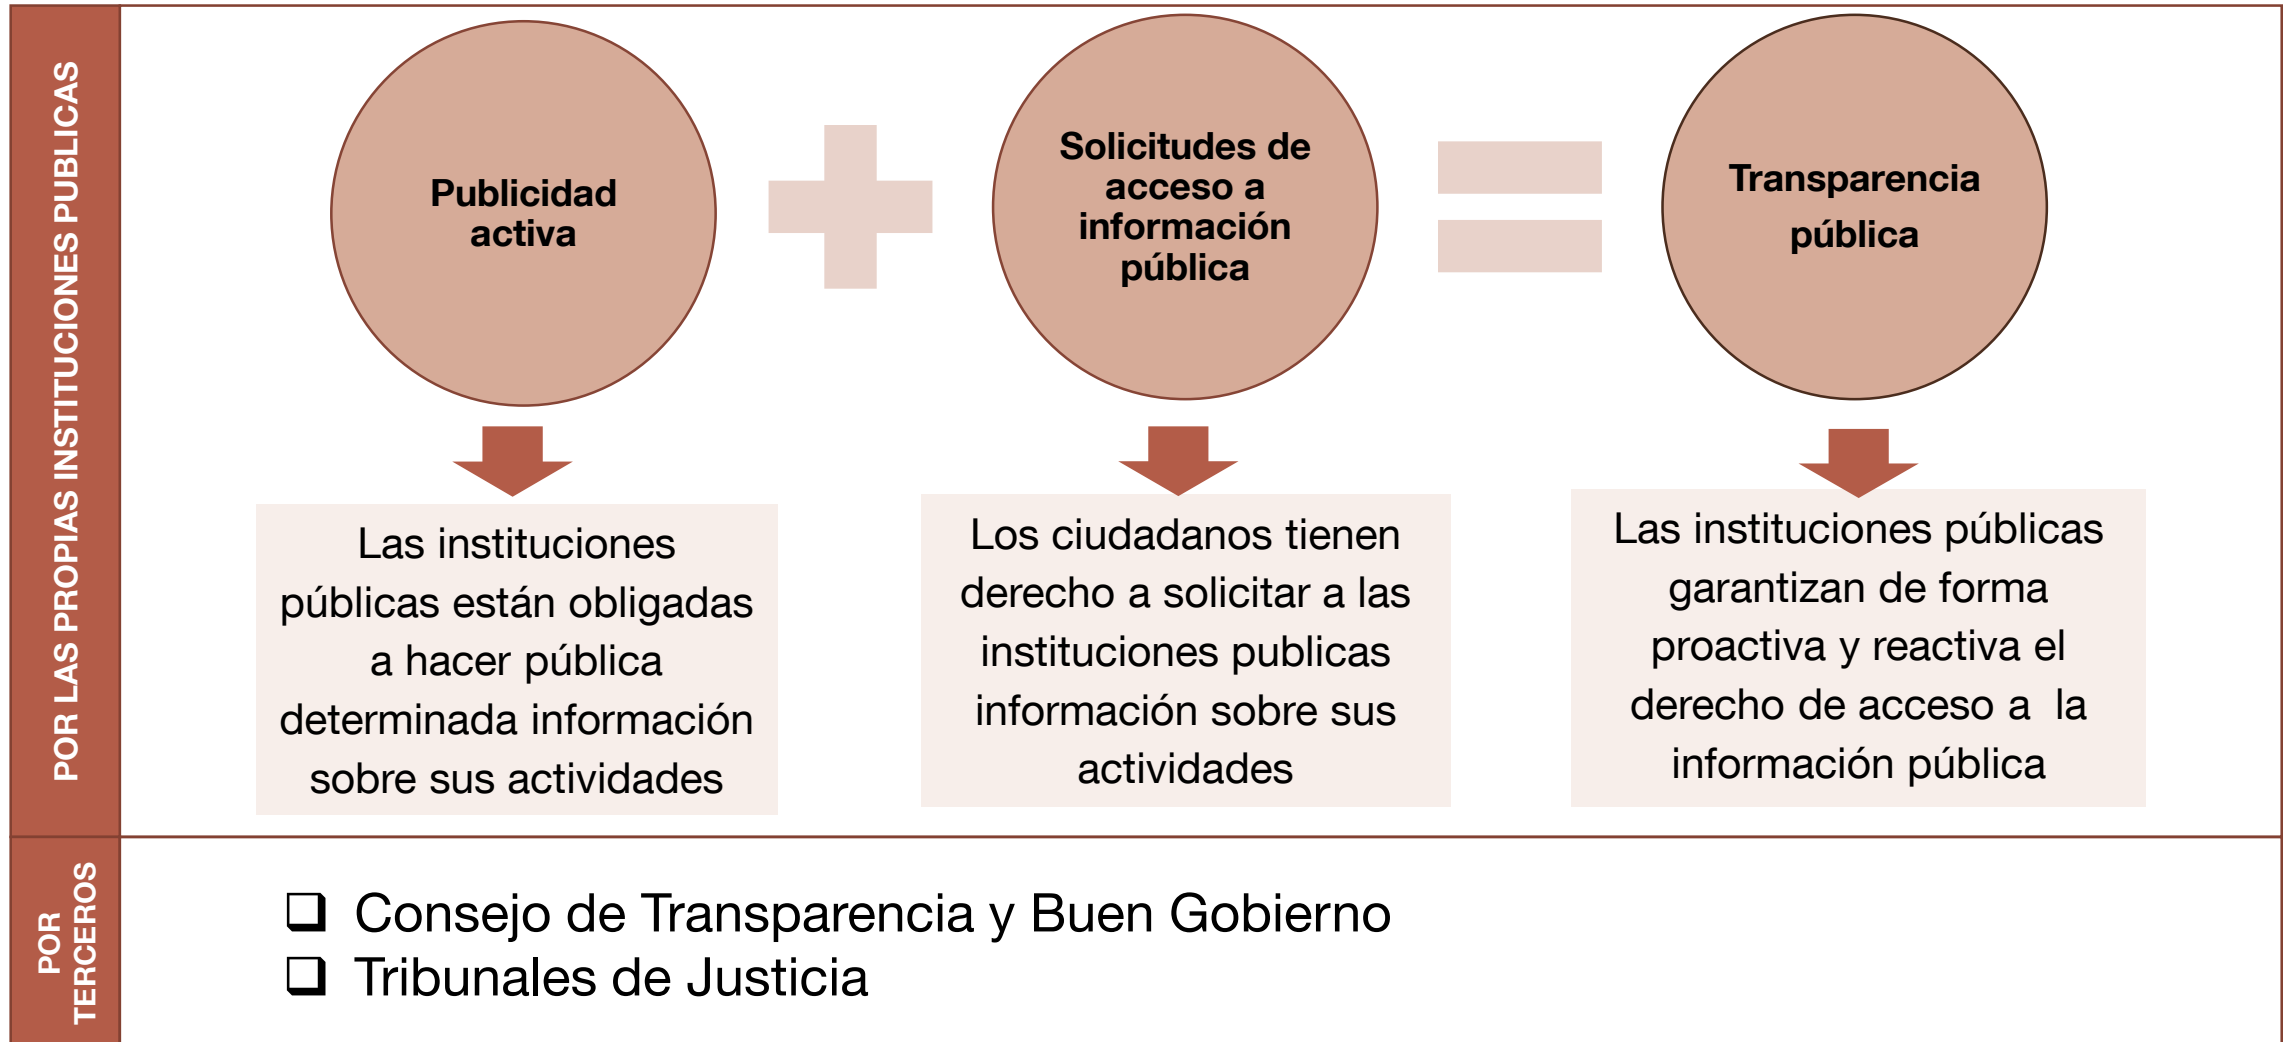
POR LAS PROPIAS INSTITUCIONES PUBLICAS

Publicidad activa

Solicitudes de acceso a información pública

Transparencia pública

Las instituciones públicas están obligadas a hacer pública determinada información sobre sus actividades

Los ciudadanos tienen derecho a solicitar a las instituciones publicas información sobre sus actividades

Las instituciones públicas garantizan de forma proactiva y reactiva el derecho de acceso a la información pública

POR TERCEROS

❑ Consejo de Transparencia y Buen Gobierno
❑ Tribunales de Justicia